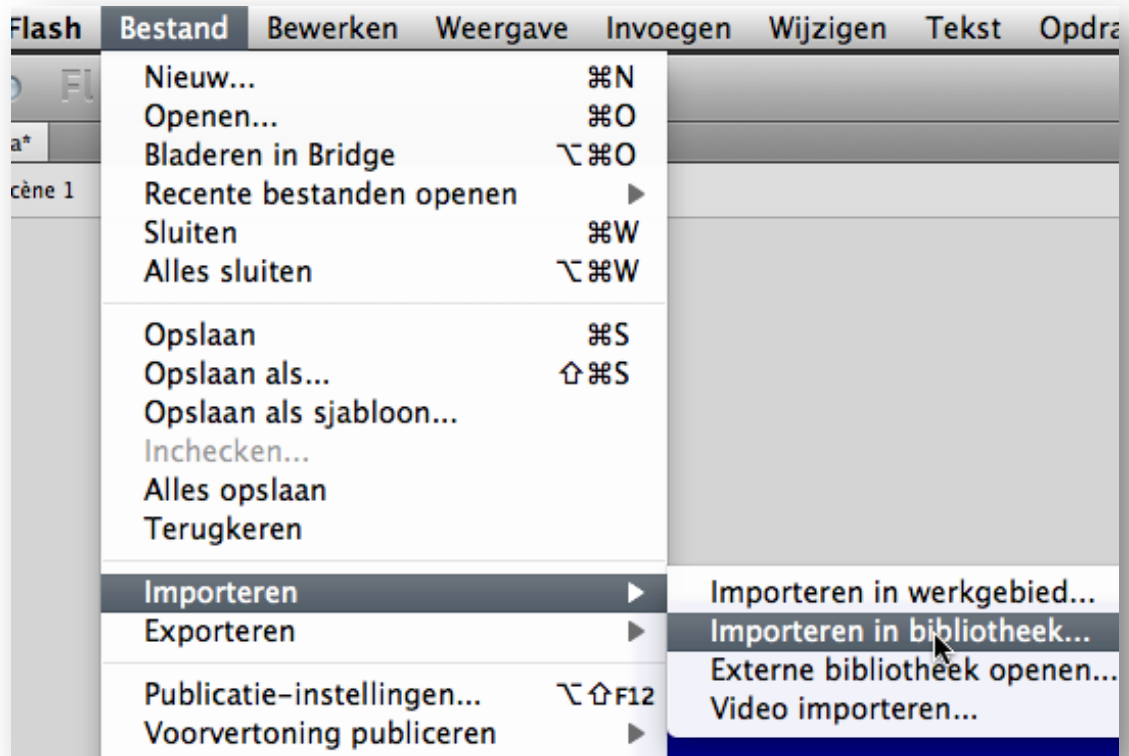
Flash Bestand Bewerken Weergave Invoegen Wijzigen Tekst Opdra

Fl

a*

cène 1

Nieuw... ⌘N
Openen... ⌘O
Bladeren in Bridge ⌥⌘O
Recente bestanden openen ▶
Sluiten ⌘W
Alles sluiten ⌥⌘W

Opslaan ⌘S
Opslaan als... ⇧⌘S
Opslaan als sjabloon...
Inchecken...
Alles opslaan
Terugkeren

Importeren ▶
Exporteren ▶

Publicatie-instellingen... ⌥⇧F12
Voorvertoning publiceren ▶

Importeren in werkgebied...
Importeren in bibliotheek...
Externe bibliotheek openen...
Video importeren...